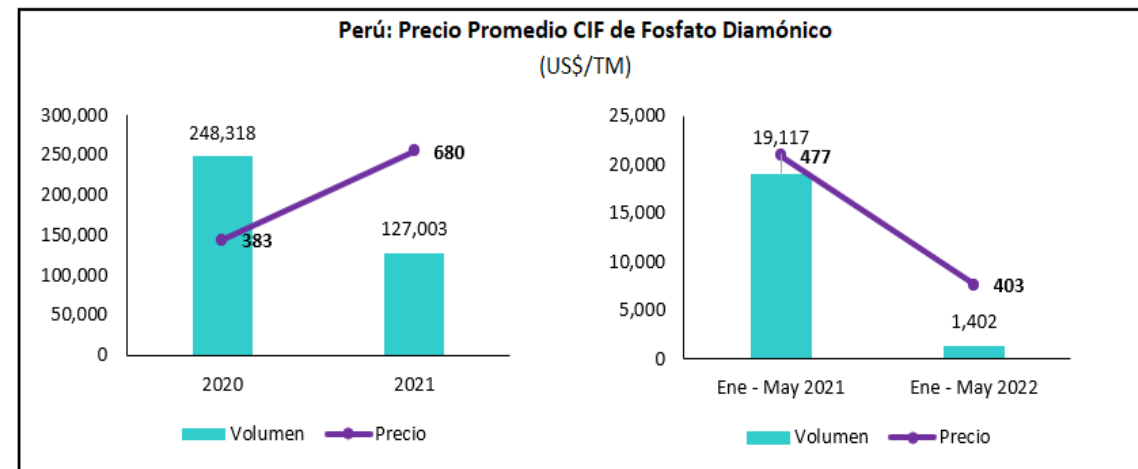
Perú: Precio Promedio CIF de Fosfato Diamónico
(US$/TM)

300,000
250,000
200,000
150,000
100,000
50,000
0

248,318
127,003
383
680

2020
2021

Volumen
Precio

25,000
20,000
15,000
10,000
5,000
0

19,117
477
403
1,402

Ene - May 2021
Ene - May 2022

Volumen
Precio